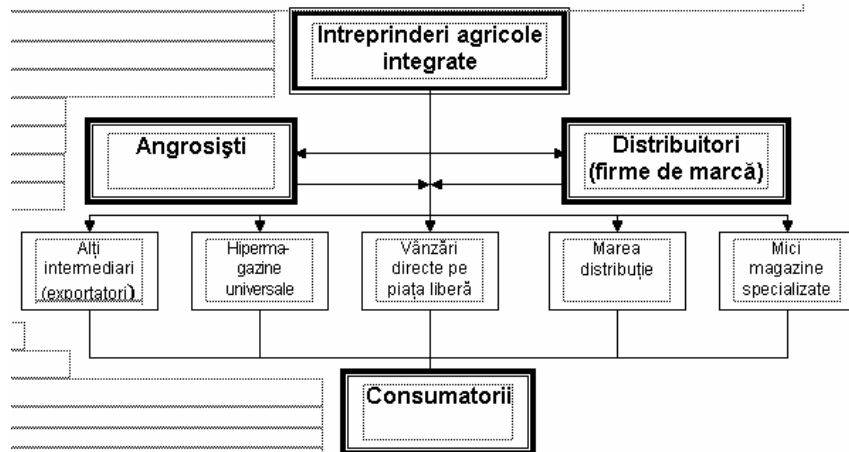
Intreprinderi agricole integrate

Angrosişti

Distribuitori (firme de marcă)

Alţi intermediari (exportatori)

Hiperma-gazine universale

Vânzări directe pe piaţa liberă

Marea distribuţie

Mici magazine specializate

Consumatorii